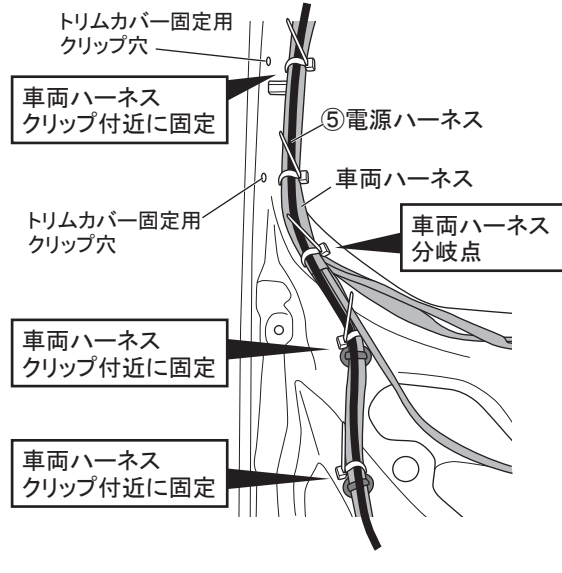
トリムカバー固定用
クリップ穴

車両ハーネス
クリップ付近に固定

⑤電源ハーネス

車両ハーネス

トリムカバー固定用
クリップ穴

車両ハーネス
分岐点

車両ハーネス
クリップ付近に固定

車両ハーネス
クリップ付近に固定